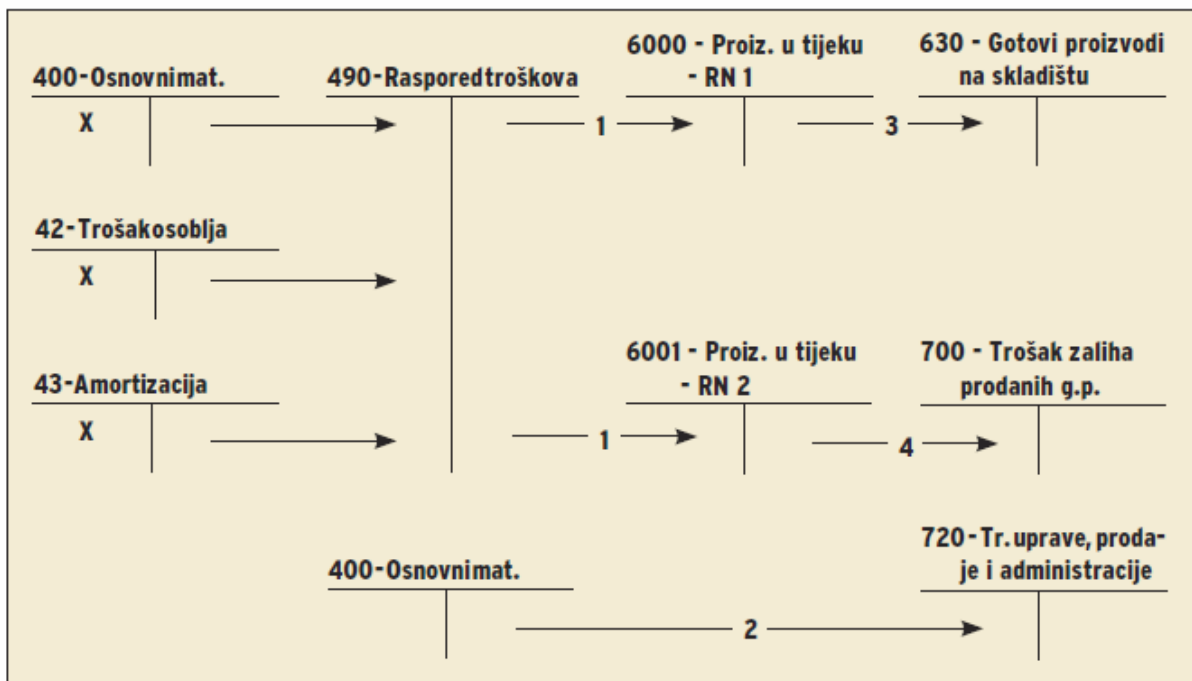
400-Osnovnimat.
X

490-Rasporedtroškova

1

6000 - Proiz. u tijeku - RN 1

3

630 - Gotovi proizvodi na skladištu

42-Trošakosoblja
X

43-Amortizacija
X

1

6001 - Proiz. u tijeku - RN 2

4

700 - Trošak zaliha prodanih g.p.

400-Osnovnimat.

2

720-Tr. uprave, prodaje i administracije